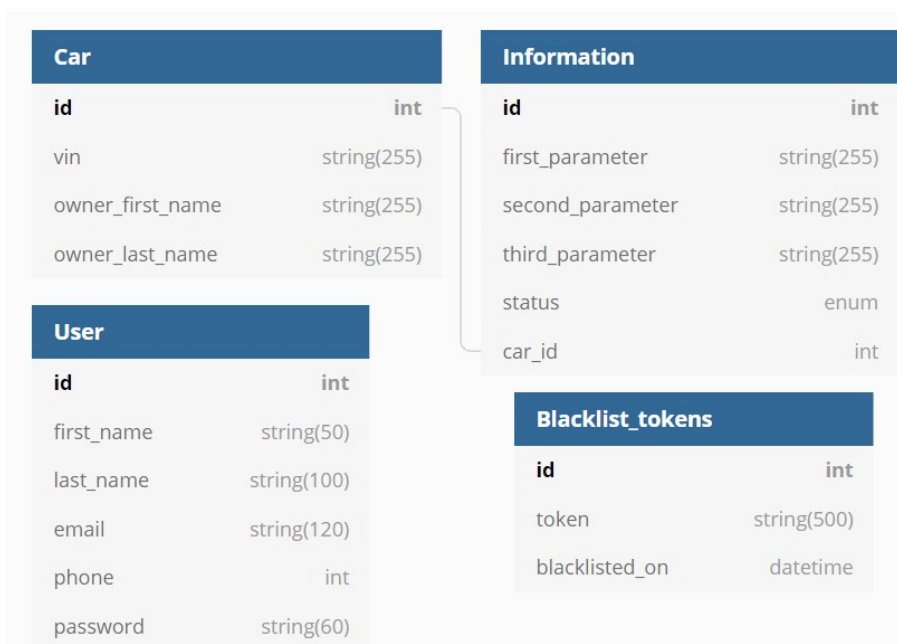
| Car | |
|---|---|
| id | int |
| vin | string(255) |
| owner_first_name | string(255) |
| owner_last_name | string(255) |

| User | |
|---|---|
| id | int |
| first_name | string(50) |
| last_name | string(100) |
| email | string(120) |
| phone | int |
| password | string(60) |

| Information | |
|---|---|
| id | int |
| first_parameter | string(255) |
| second_parameter | string(255) |
| third_parameter | string(255) |
| status | enum |
| car_id | int |

| Blacklist_tokens | |
|---|---|
| id | int |
| token | string(500) |
| blacklisted_on | datetime |